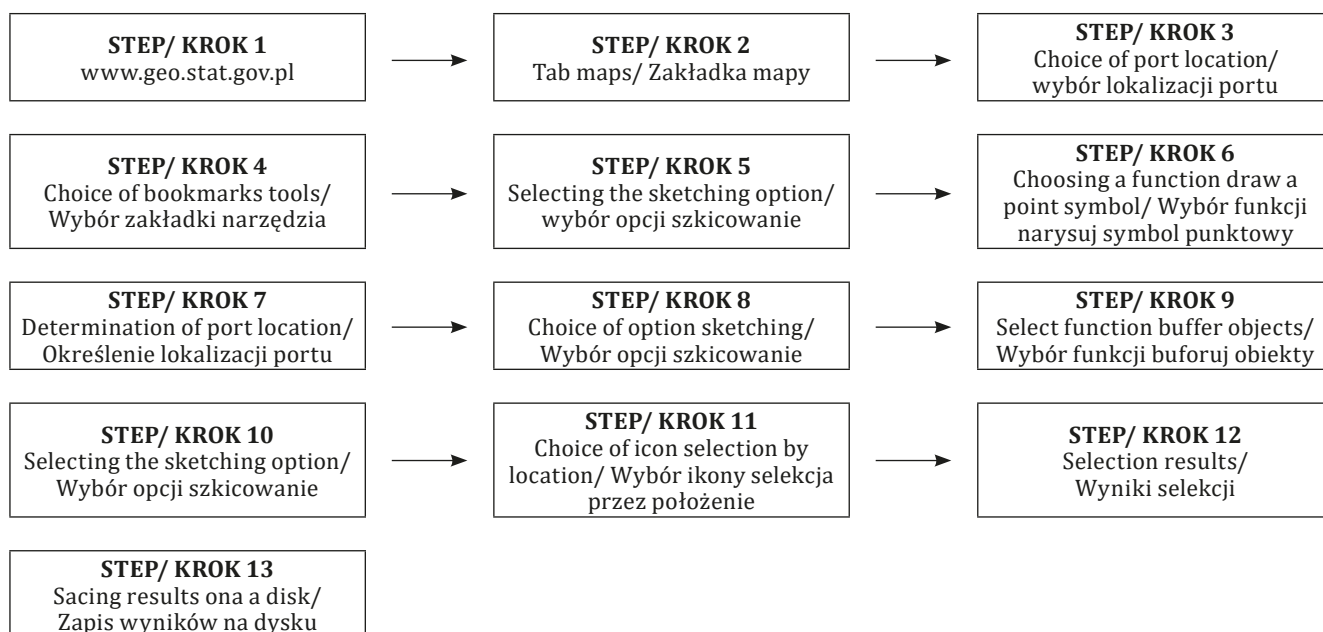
**STEP/ KROK 1**
www.geo.stat.gov.pl

**STEP/ KROK 2**
Tab maps/ Zakładka mapy

**STEP/ KROK 3**
Choice of port location/ wybór lokalizacji portu

**STEP/ KROK 4**
Choice of bookmarks tools/ Wybór zakładki narzędzia

**STEP/ KROK 5**
Selecting the sketching option/ wybór opcji szkicowanie

**STEP/ KROK 6**
Choosing a function draw a point symbol/ Wybór funkcji narysuj symbol punktowy

**STEP/ KROK 7**
Determination of port location/ Określenie lokalizacji portu

**STEP/ KROK 8**
Choice of option sketching/ Wybór opcji szkicowanie

**STEP/ KROK 9**
Select function buffer objects/ Wybór funkcji buforuj obiekty

**STEP/ KROK 10**
Selecting the sketching option/ Wybór opcji szkicowanie

**STEP/ KROK 11**
Choice of icon selection by location/ Wybór ikony selekcja przez położenie

**STEP/ KROK 12**
Selection results/ Wyniki selekcji

**STEP/ KROK 13**
Sacing results ona a disk/ Zapis wyników na dysku